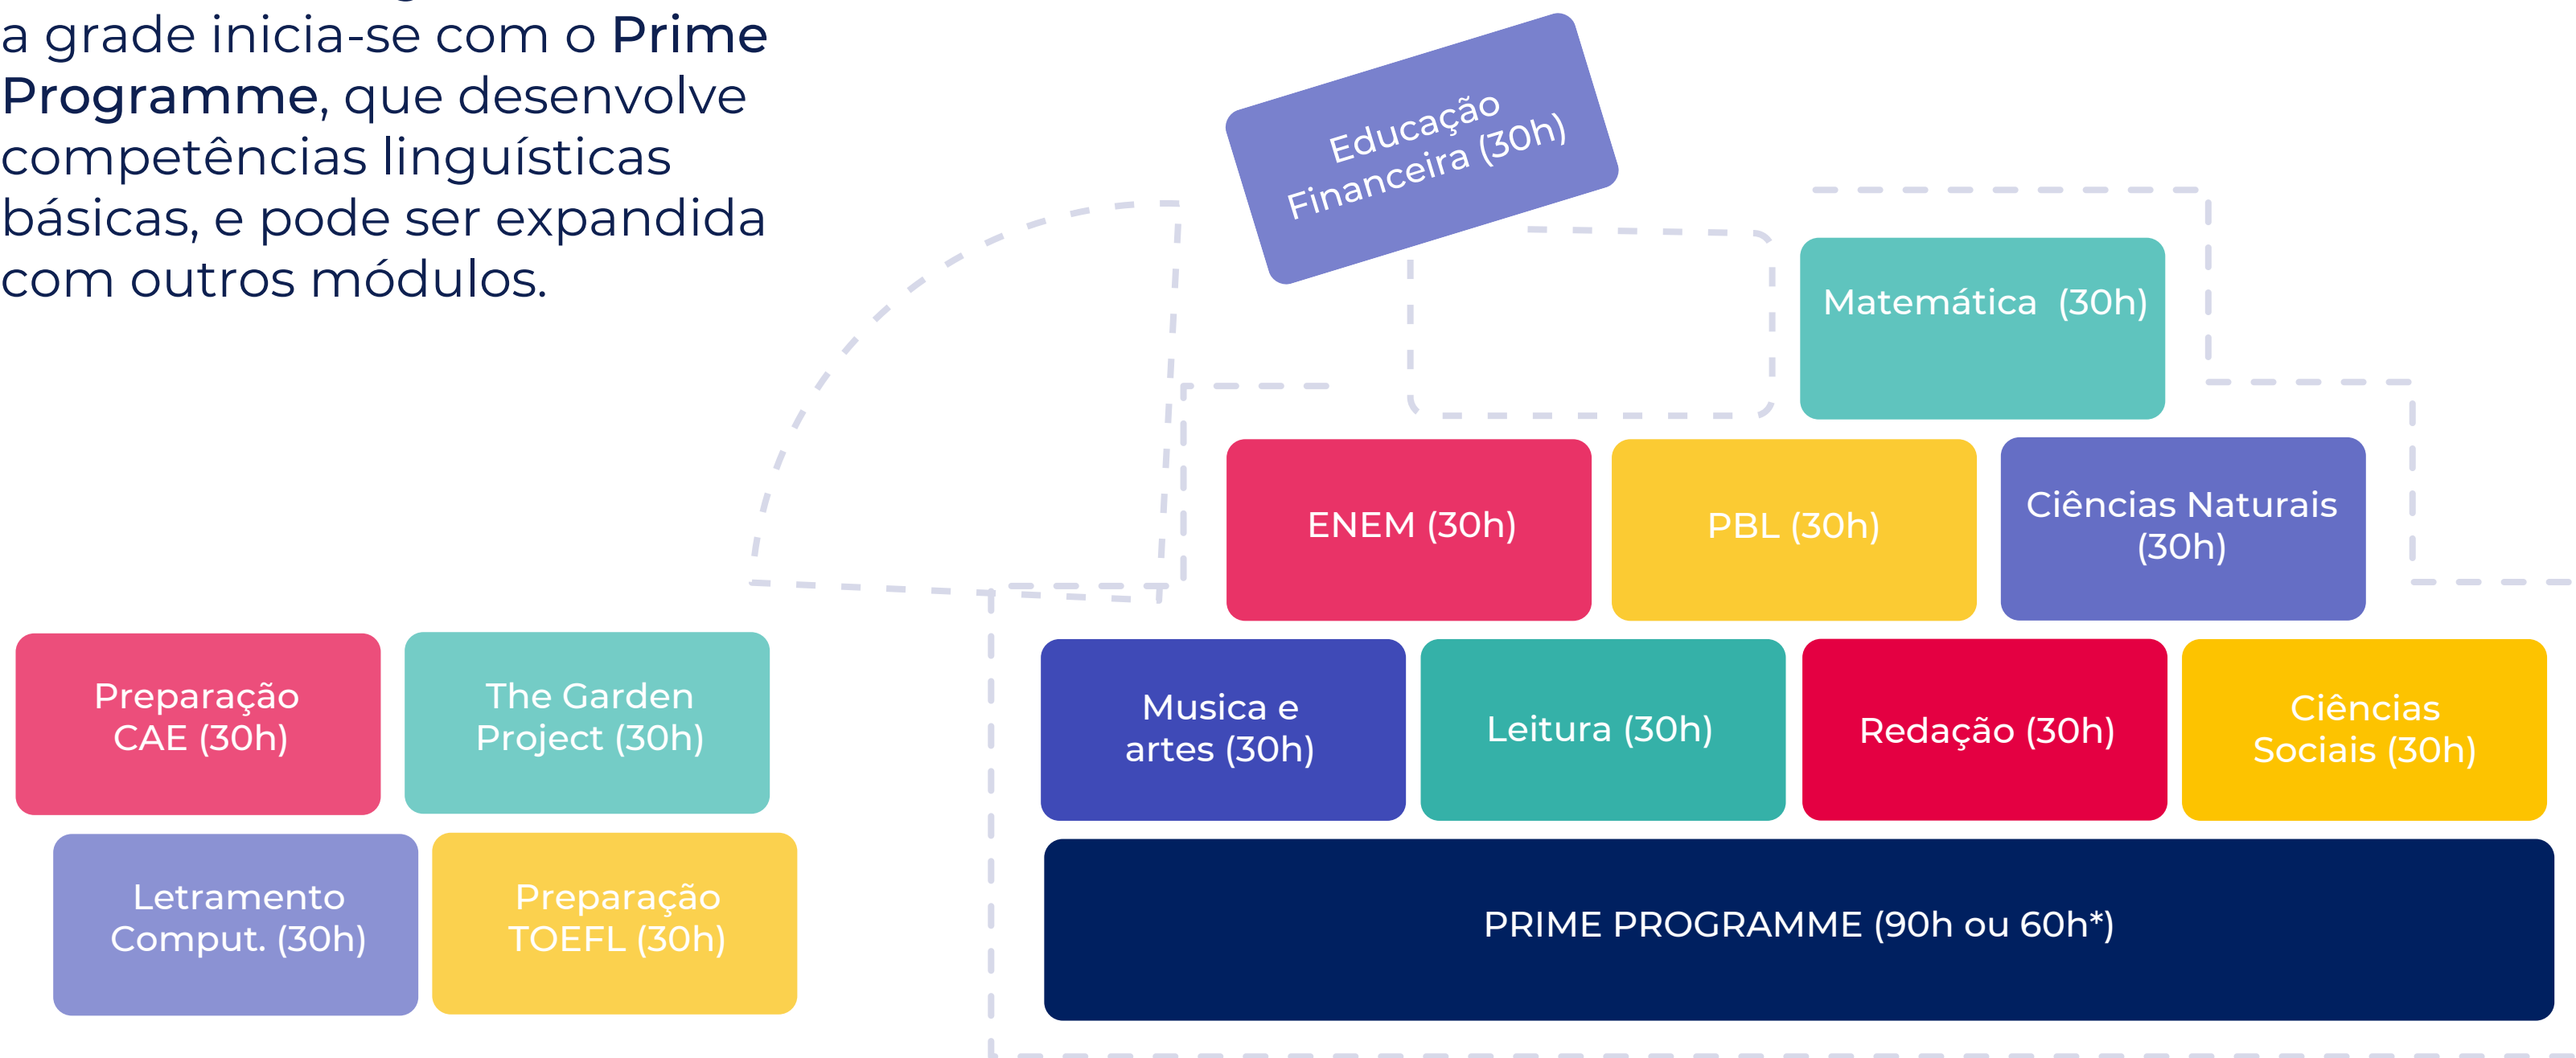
a grade inicia-se com o **Prime Programme**, que desenvolve competências linguísticas básicas, e pode ser expandida com outros módulos.

Educação Financeira (30h)

Matemática (30h)

ENEM (30h)

PBL (30h)

Ciências Naturais (30h)

Preparação CAE (30h)

The Garden Project (30h)

Letramento Comput. (30h)

Preparação TOEFL (30h)

Musica e artes (30h)

Leitura (30h)

Redação (30h)

Ciências Sociais (30h)

PRIME PROGRAMME (90h ou 60h*)